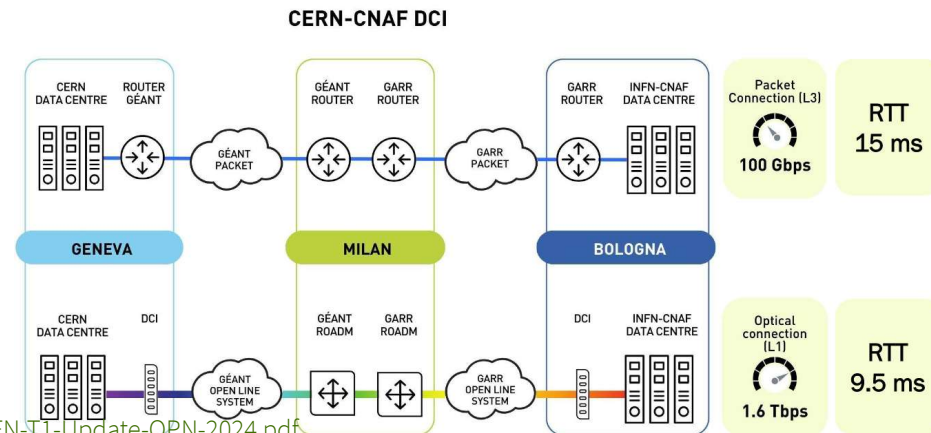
CERN-CNAF DCI

CERN DATA CENTRE

ROUTER GÉANT

GÉANT PACKET

GÉANT ROUTER

GARR ROUTER

GARR PACKET

GARR ROUTER

INFN-CNAF DATA CENTRE

Packet Connection (L3)

100 Gbps

RTT 15 ms

GENEVA

MILAN

BOLOGNA

CERN DATA CENTRE

DCI

GÉANT OPEN LINE SYSTEM

GÉANT ROADM

GARR ROADM

GARR OPEN LINE SYSTEM

DCI

INFN-CNAF DATA CENTRE

Optical connection (L1)

1.6 Tbps

RTT 9.5 ms

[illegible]N-T1-Update-OPN-2024.pdf